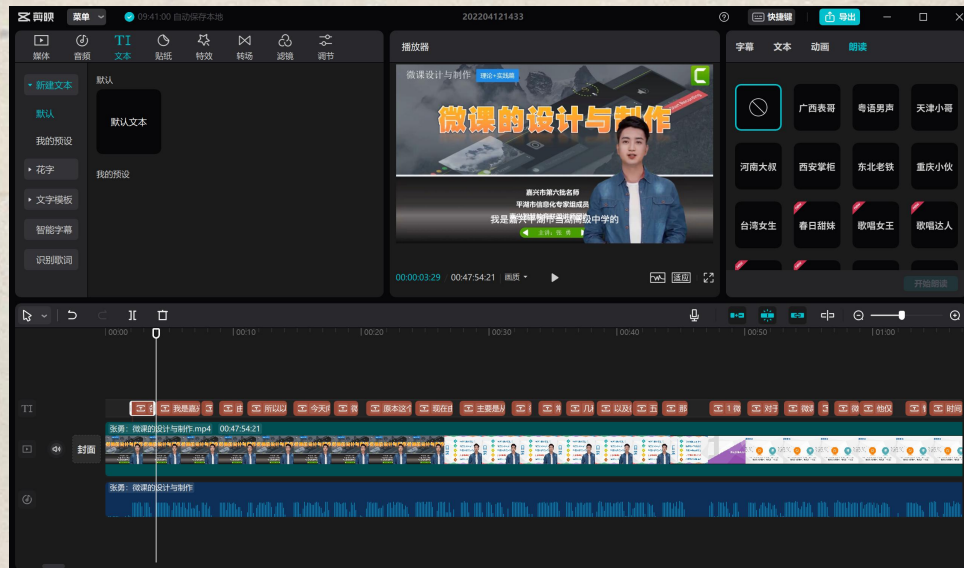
剪映 菜单 09:41:00 自动保存本地 202204121433 快捷键 导出

媒体 音频 文本 贴纸 特效 转场 滤镜 调节

新建文本
默认
我的预设
花字
文字模板
智能字幕
识别歌词

默认
默认文本
我的预设

播放器
微课设计与制作 理论+实践篇
微课的设计与制作
嘉兴市第六批名师
平湖市信息化专家组成员
我是嘉兴平湖市当湖高级中学的
主讲：张勇
00:00:03:29 00:47:54:21 画质 原图

字幕 文本 动画 朗读
广西表哥 粤语男声 天津小哥
河南大叔 西安掌柜 东北老铁 重庆小伙
台湾女生 春日甜妹 歌唱女王 歌唱达人
开始朗读

00:00 |00:10 |00:20 |00:30 |00:40 |00:50 |01:00

我是嘉 所以 今天 原本这个 现在目 主要是 以及 对于 微课 他仅 时间
封面
张勇：微课的设计与制作.mp4 00:47:54:21
张勇：微课的设计与制作